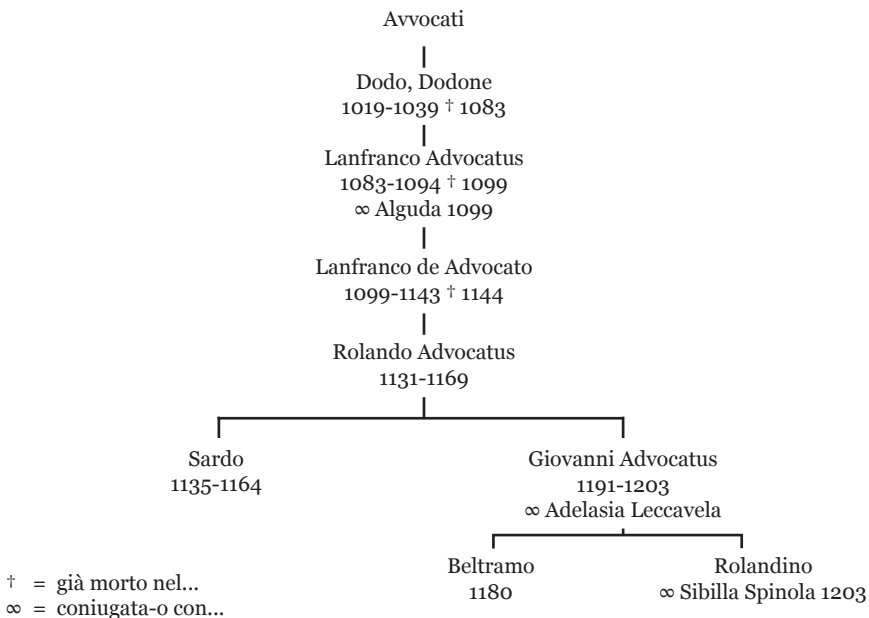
Avvocati

Dodo, Dodone
1019-1039 † 1083

Lanfranco Advocatus
1083-1094 † 1099
∞ Alguda 1099

Lanfranco de Advocato
1099-1143 † 1144

Rolando Advocatus
1131-1169

Sardo
1135-1164

Giovanni Advocatus
1191-1203
∞ Adelasia Leccavela

Beltramo
1180

Rolandino
∞ Sibilla Spinola 1203

† = già morto nel...
∞ = coniugata-o con...